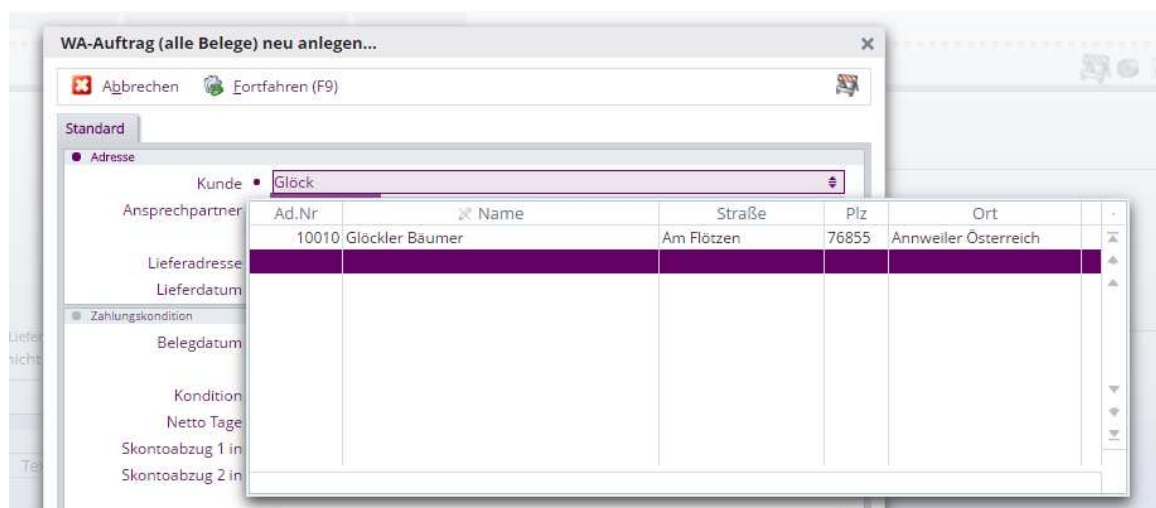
WA-Auftrag (alle Belege) neu anlegen...

Abbrechen Fortfahren (F9)

Standard

Adresse

Kunde Glöck

Ansprechpartner

Lieferadresse

Lieferdatum

Zahlungskondition

Belegdatum

Kondition

Netto Tage

Skontoabzug 1 in

Skontoabzug 2 in

| Ad.Nr | Name | Straße | Plz | Ort |
|---|---|---|---|---|
| 10010 | Glöckler Bäumer | Am Flötzen | 76855 | Annweiler Österreich |